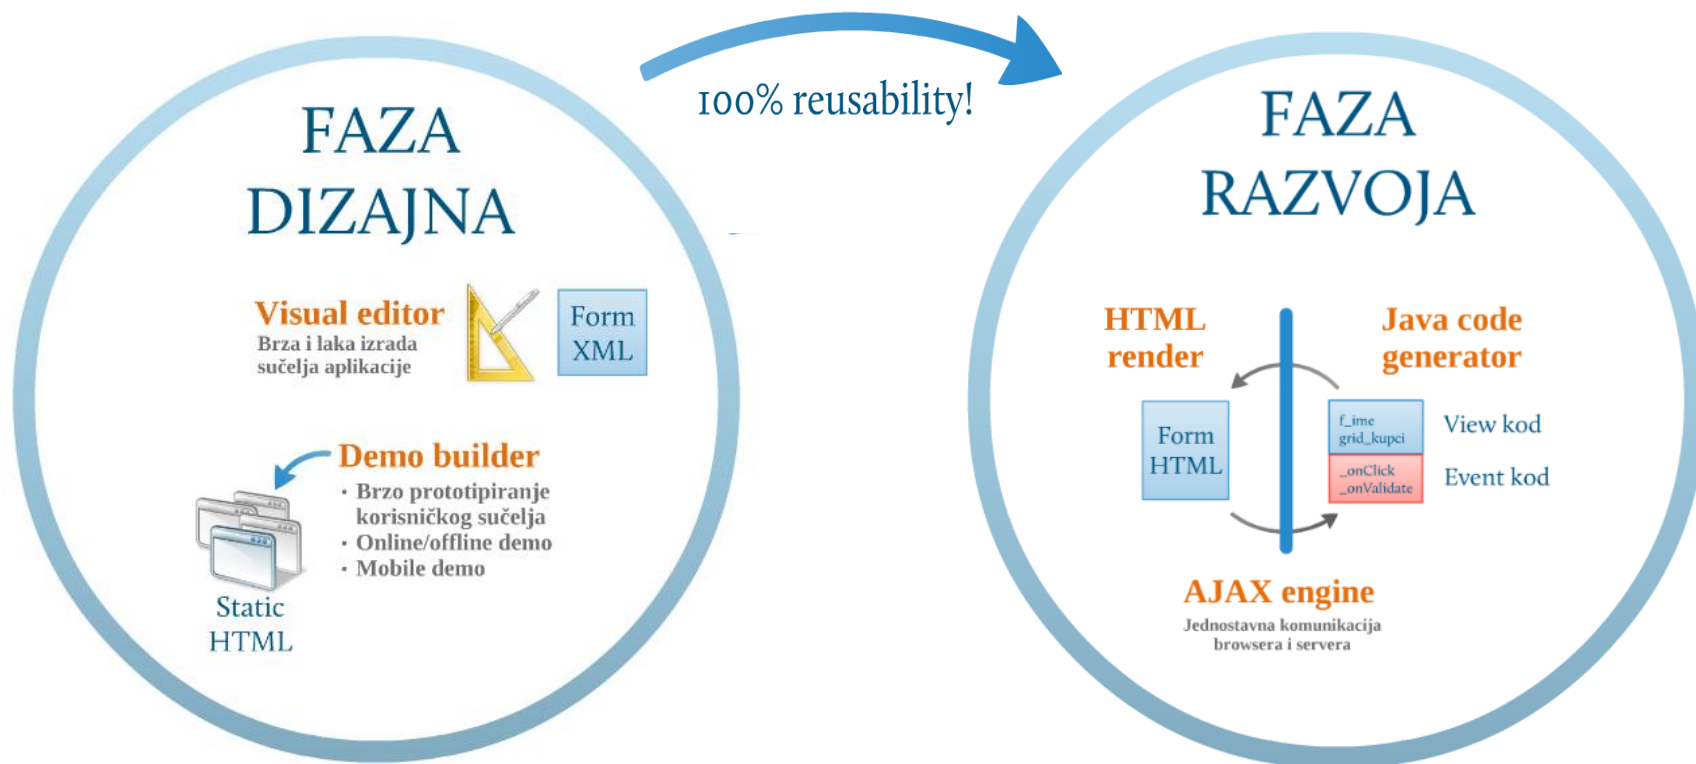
100% reusability!

FAZA DIZAJNA

Visual editor
Brza i laka izrada sučelja aplikacije

Form XML

Demo builder
· Brzo prototipiranje korisničkog sučelja
· Online/offline demo
· Mobile demo

Static HTML

FAZA RAZVOJA

HTML render

Java code generator

Form HTML

f_ime
grid_kupci

View kod

_onClick
_onValidate

Event kod

AJAX engine
Jednostavna komunikacija browsera i servera